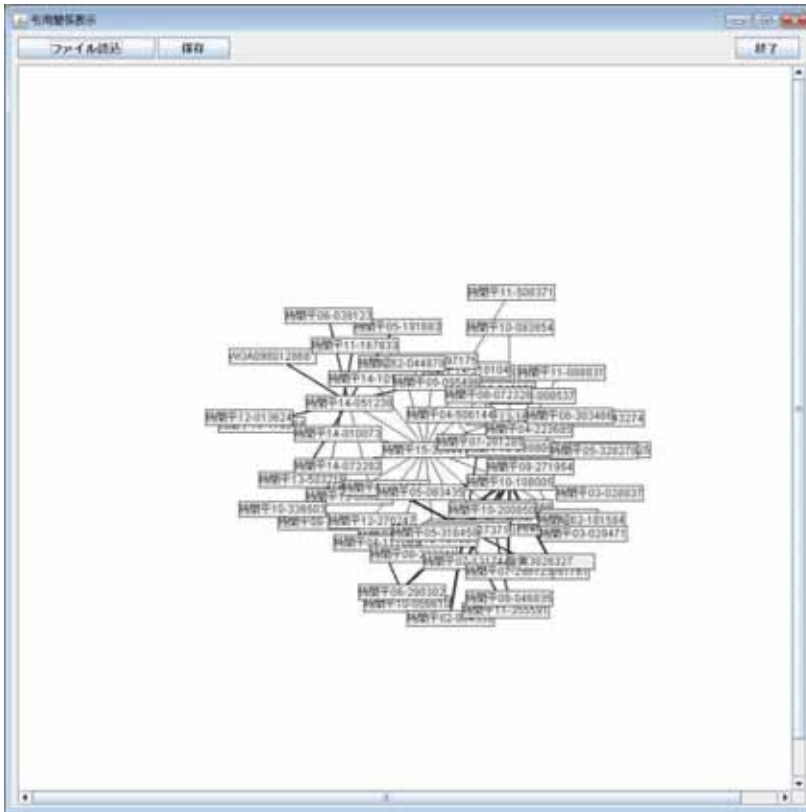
引用関係表示

ファイル読込
保存
終了

特開平11-508371
特開平06-028123
特開平05-191883
特開平10-083654
特開平11-167833
WO2005012868
特開平14-10
特開平11-088831
特開平14-051258
特開平09-072328
特開平12-013624
特開平04-506144
特開平06-303466
特開平14-010073
特開平04-223683
特開平05-328275
特開平14-072262
特開平09-271954
特開平13-503
特開平10-108008
特開平03-028837
特開平10-338607
特開平05-083435
特開平12-270243
特開平03-029475
特開平06-295303
特開平10-050618
特開平09-046835
特開平11-255581
特開平02-0